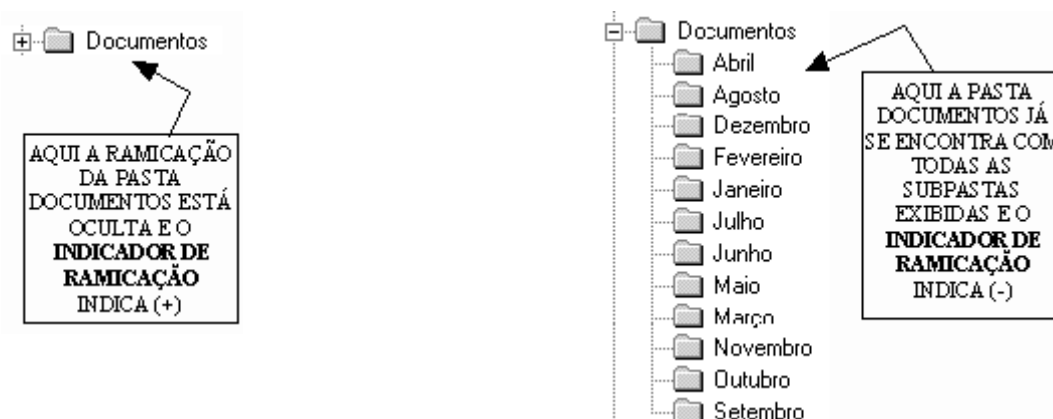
Documentos

AQUI A RAMICAÇÃO DA PASTA DOCUMENTOS ESTÁ OCULTA E O **INDICADOR DE RAMICAÇÃO** INDICA (+)

Documentos
Abril
Agosto
Dezembro
Fevereiro
Janeiro
Julho
Junho
Maio
Março
Novembro
Outubro
Setembro

AQUI A PASTA DOCUMENTOS JÁ SE ENCONTRA COM TODAS AS SUBPASTAS EXIBIDAS E O **INDICADOR DE RAMICAÇÃO** INDICA (-)